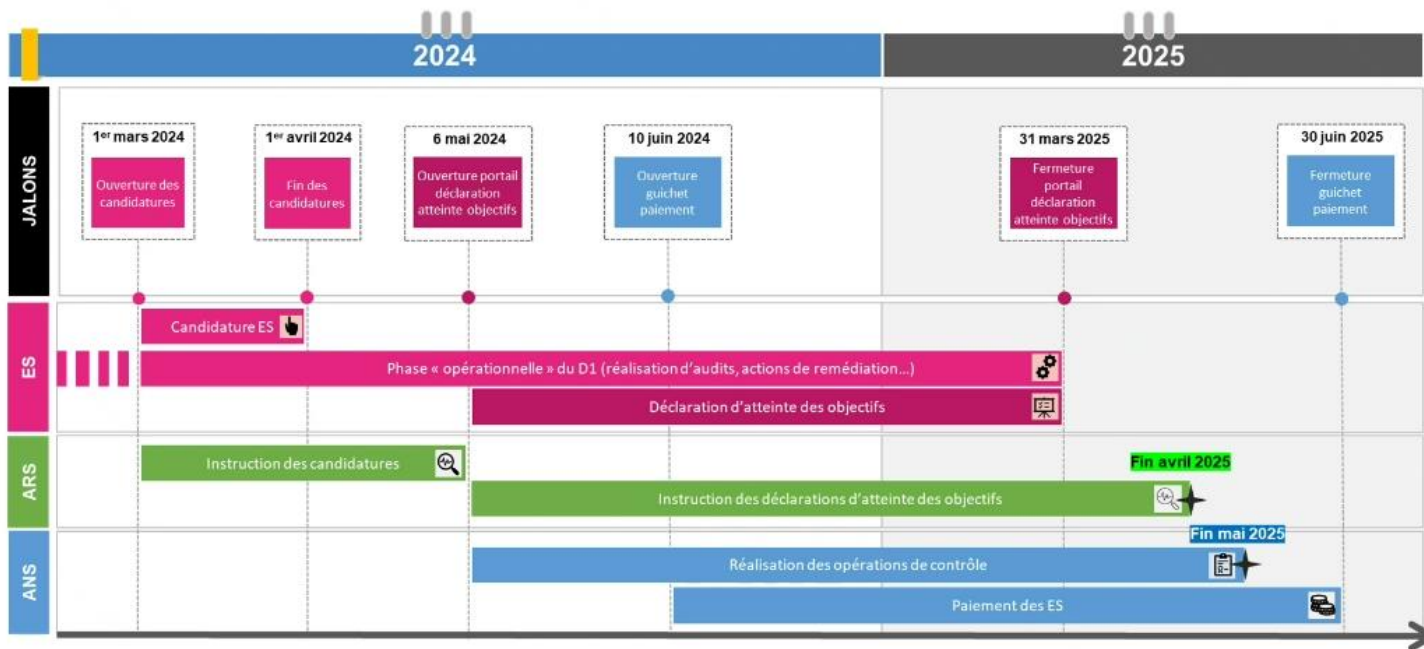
2024

2025

JALONS

1$^{er}$ mars 2024
Ouverture des candidatures

1$^{er}$ avril 2024
Fin des candidatures

6 mai 2024
Ouverture portail déclaration atteinte objectifs

10 juin 2024
Ouverture guichet paiement

31 mars 2025
Fermeture portail déclaration atteinte objectifs

30 juin 2025
Fermeture guichet paiement

ES

Candidature ES

Phase « opérationnelle » du D1 (réalisation d'audits, actions de remédiation…)

Déclaration d'atteinte des objectifs

ARS

Instruction des candidatures

Fin avril 2025

Instruction des déclarations d'atteinte des objectifs

ANS

Fin mai 2025

Réalisation des opérations de contrôle

Paiement des ES